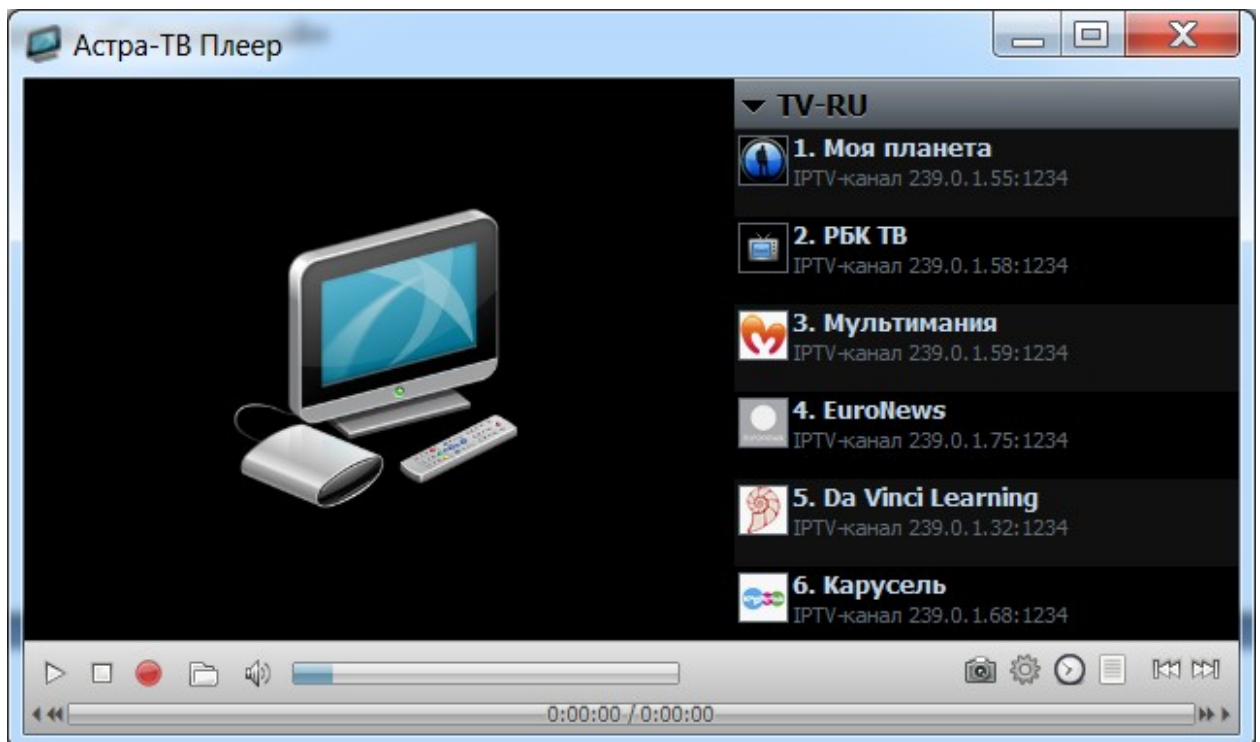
Астра-ТВ Плеер

TV-RU

1. Моя планета
IPTV-канал 239.0.1.55:1234

2. РБК ТВ
IPTV-канал 239.0.1.58:1234

3. Мультимания
IPTV-канал 239.0.1.59:1234

4. EuroNews
IPTV-канал 239.0.1.75:1234

5. Da Vinci Learning
IPTV-канал 239.0.1.32:1234

6. Карусель
IPTV-канал 239.0.1.68:1234

0:00:00 / 0:00:00